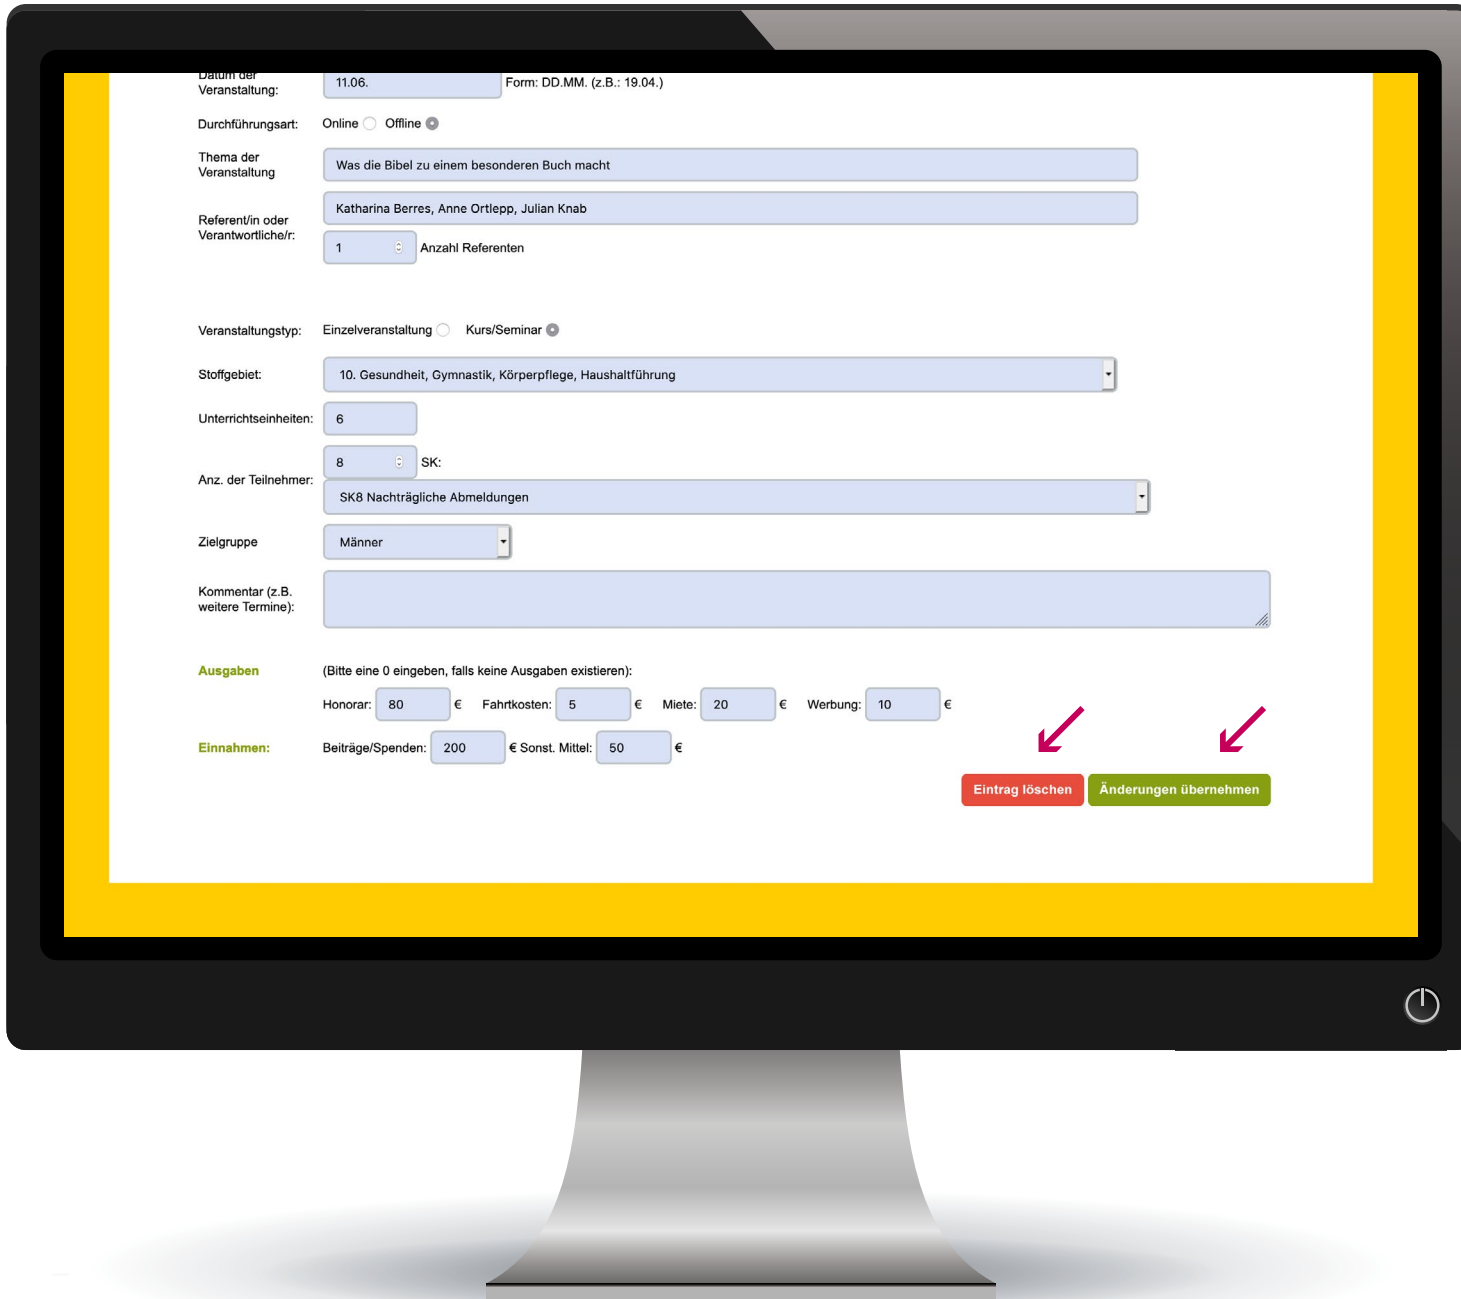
Datum der Veranstaltung: 11.06. Form: DD.MM. (z.B.: 19.04.)

Durchführungsart: Online Offline

Thema der Veranstaltung: Was die Bibel zu einem besonderen Buch macht

Referent/in oder Verantwortliche/r: Katharina Berres, Anne Ortlepp, Julian Knab

1 Anzahl Referenten

Veranstaltungstyp: Einzelveranstaltung Kurs/Seminar

Stoffgebiet: 10. Gesundheit, Gymnastik, Körperpflege, Haushaltführung

Unterrichtseinheiten: 6

Anz. der Teilnehmer: 8 SK:

SK8 Nachträgliche Abmeldungen

Zielgruppe: Männer

Kommentar (z.B. weitere Termine):

Ausgaben (Bitte eine 0 eingeben, falls keine Ausgaben existieren):

Honorar: 80 € Fahrtkosten: 5 € Miete: 20 € Werbung: 10 €

Einnahmen: Beiträge/Spenden: 200 € Sonst. Mittel: 50 €

Eintrag löschen Änderungen übernehmen